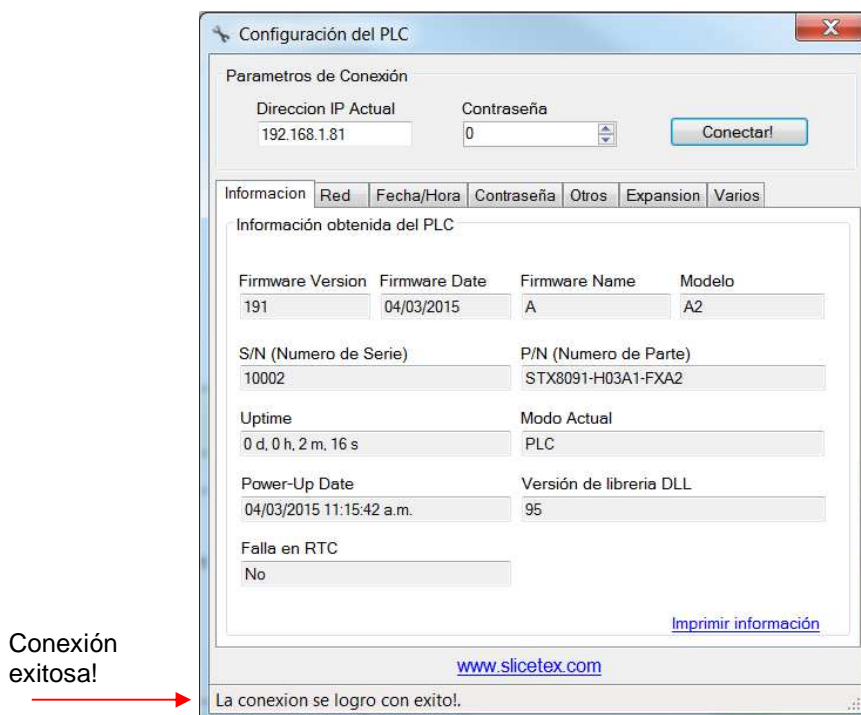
Configuración del PLC

Parametros de Conexión

Direccion IP Actual
192.168.1.81

Contraseña
0

Conectar!

Informacion | Red | Fecha/Hora | Contraseña | Otros | Expansion | Varios

Información obtenida del PLC

Firmware Version
191

Firmware Date
04/03/2015

Firmware Name
A

Modelo
A2

S/N (Numero de Serie)
10002

P/N (Numero de Parte)
STX8091-H03A1-FXA2

Uptime
0 d, 0 h, 2 m, 16 s

Modo Actual
PLC

Power-Up Date
04/03/2015 11:15:42 a.m.

Versión de libreria DLL
95

Falla en RTC
No

Imprimir información

www.slicetex.com

Conexión exitosa!

La conexion se logro con exito!.